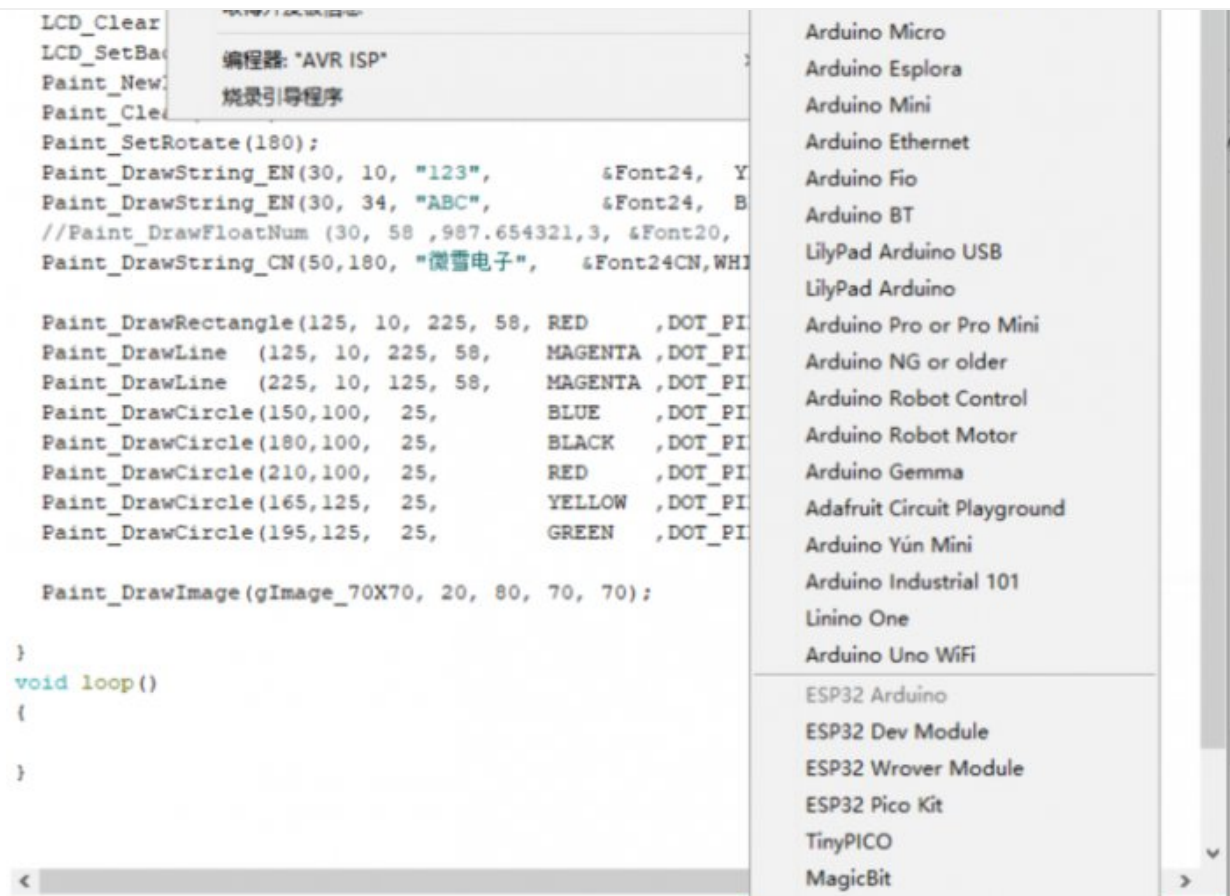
LCD_Clear
LCD_SetBa
Paint_New
Paint_Cle
Paint_SetRotate(180);
Paint_DrawString_EN(30, 10, "123", &Font24, Y
Paint_DrawString_EN(30, 34, "ABC", &Font24, B
//Paint_DrawFloatNum (30, 58 ,987.654321,3, &Font20,
Paint_DrawString_CN(50,180, "微雪电子", &Font24CN,WHI

Paint_DrawRectangle(125, 10, 225, 58, RED ,DOT_PI
Paint_DrawLine (125, 10, 225, 58, MAGENTA ,DOT_PI
Paint_DrawLine (225, 10, 125, 58, MAGENTA ,DOT_PI
Paint_DrawCircle(150,100, 25, BLUE ,DOT_PI
Paint_DrawCircle(180,100, 25, BLACK ,DOT_PI
Paint_DrawCircle(210,100, 25, RED ,DOT_PI
Paint_DrawCircle(165,125, 25, YELLOW ,DOT_PI
Paint_DrawCircle(195,125, 25, GREEN ,DOT_PI

Paint_DrawImage(gImage_70X70, 20, 80, 70, 70);

}
void loop()
{

}

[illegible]
编程器: "AVR ISP"
烧录引导程序

Arduino Micro
Arduino Esplora
Arduino Mini
Arduino Ethernet
Arduino Fio
Arduino BT
LilyPad Arduino USB
LilyPad Arduino
Arduino Pro or Pro Mini
Arduino NG or older
Arduino Robot Control
Arduino Robot Motor
Arduino Gemma
Adafruit Circuit Playground
Arduino Yún Mini
Arduino Industrial 101
Linino One
Arduino Uno WiFi
ESP32 Arduino
ESP32 Dev Module
ESP32 Wrover Module
ESP32 Pico Kit
TinyPICO
MagicBit